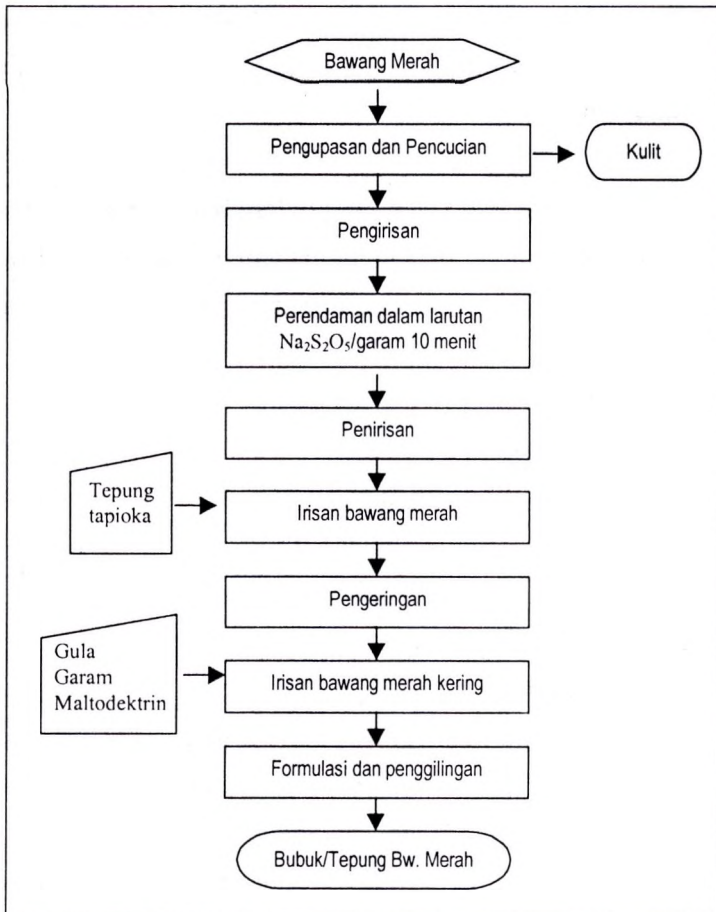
Bawang Merah

Pengupasan dan Pencucian

Kulit

Pengirisan

Perendaman dalam larutan $Na_2S_2O_5$/garam 10 menit

Penirisan

Tepung tapioka

Irisan bawang merah

Pengeringan

Gula
Garam
Maltodektrin

Irisan bawang merah kering

Formulasi dan penggilingan

Bubuk/Tepung Bw. Merah